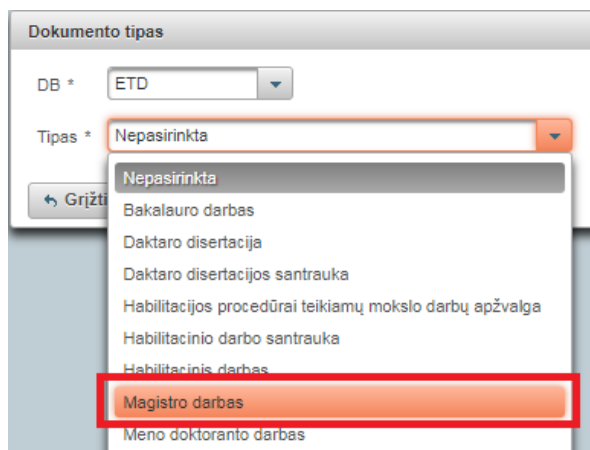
Dokumento tipas

DB * ETD

Tipas * Nepasirinkta

Grįžti

Nepasirinkta
Bakalauro darbas
Daktaro disertacija
Daktaro disertacijos santrauka
Habilitacijos procedūrai teikiamų mokslo darbų apžvalga
Habilitacinio darbo santrauka
Habilitacinis darbas
Magistro darbas
Meno doktoranto darbas